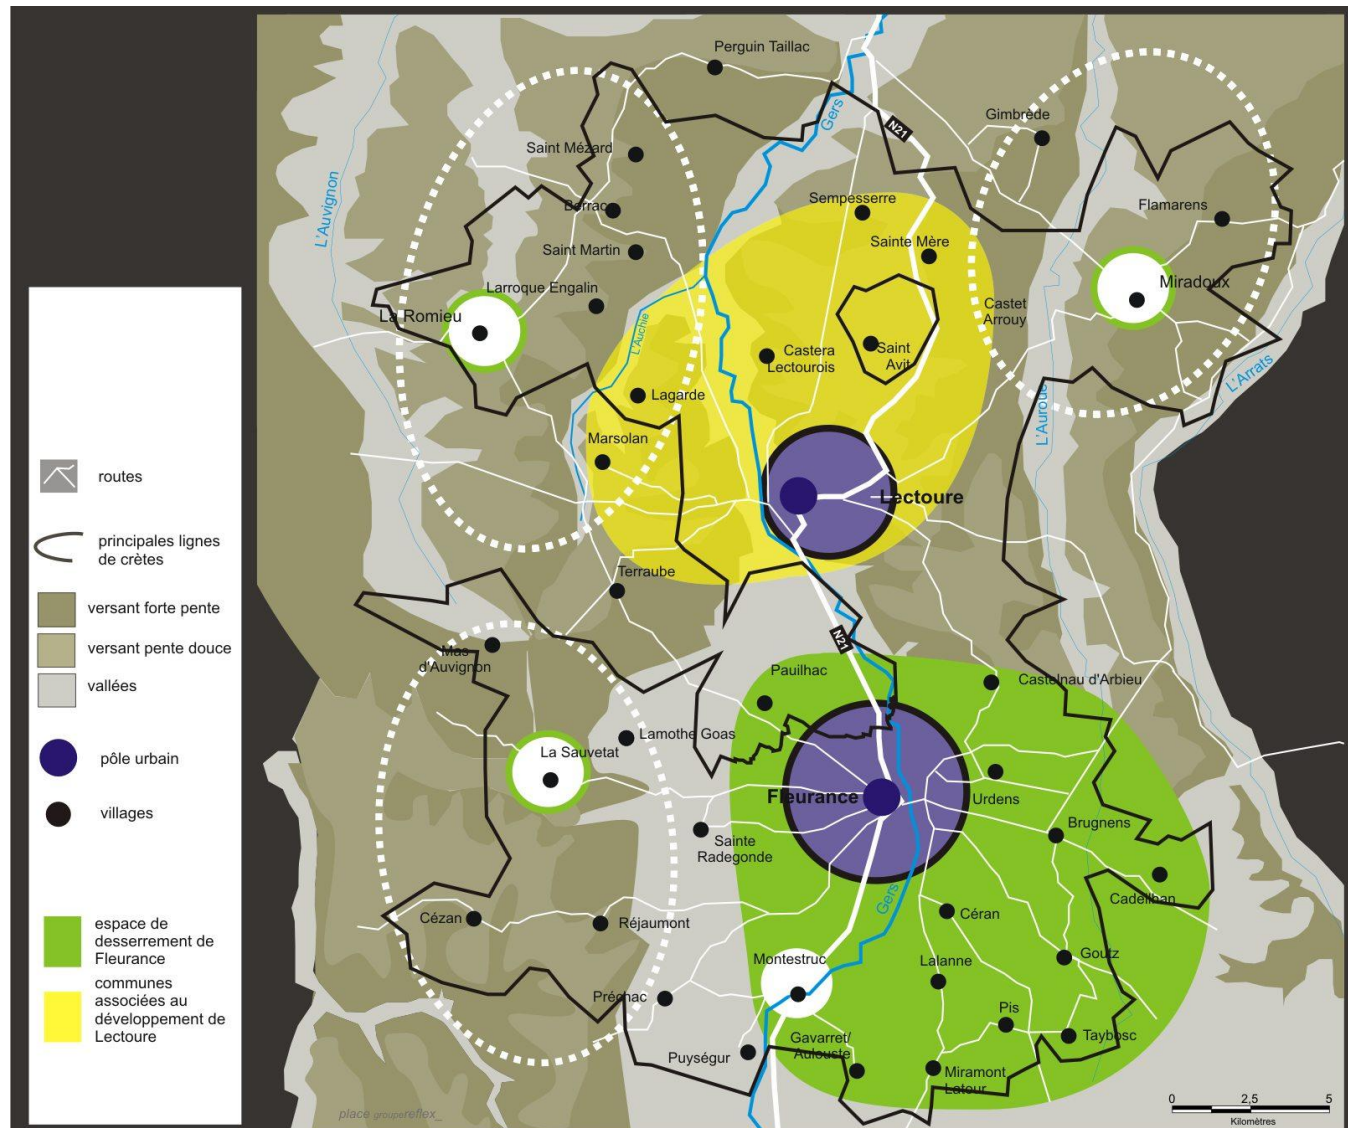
Perguin Taillac
Gers
N21
Gimbrède
Saint Mézard
Berrac
Sempesserre
Flamarens
L'Auvignon
Saint Martin
Sainte Mère
Larroque Engalin
Miradoux
Castet Arrouy
La Romieu
L'Auchie
Castera Lectourois
Saint Avit
Lagarde
L'Arrats
L'Auroue
Marsolan
Lectoure
Terraube
N21
Mas d'Auvignon
Pauilhac
Castelnau d'Arbieu
Lamothe Goas
La Sauvetat
Fleurance
Urdens
Brugnens
Sainte Radegonde
Cadeilhan
Gers
Cézan
Réjaumont
Céran
Montestruc
Lalanne
Goutz
Préchac
Pis
Gavarret/ Auloue
Taybosc
Puységur
Miramont Latour

routes
principales lignes de crètes
versant forte pente
versant pente douce
vallées
pôle urbain
villages
espace de desserrement de Fleurance
communes associées au développement de Lectoure

0 2,5 5
Kilomètres
place groupereflex_